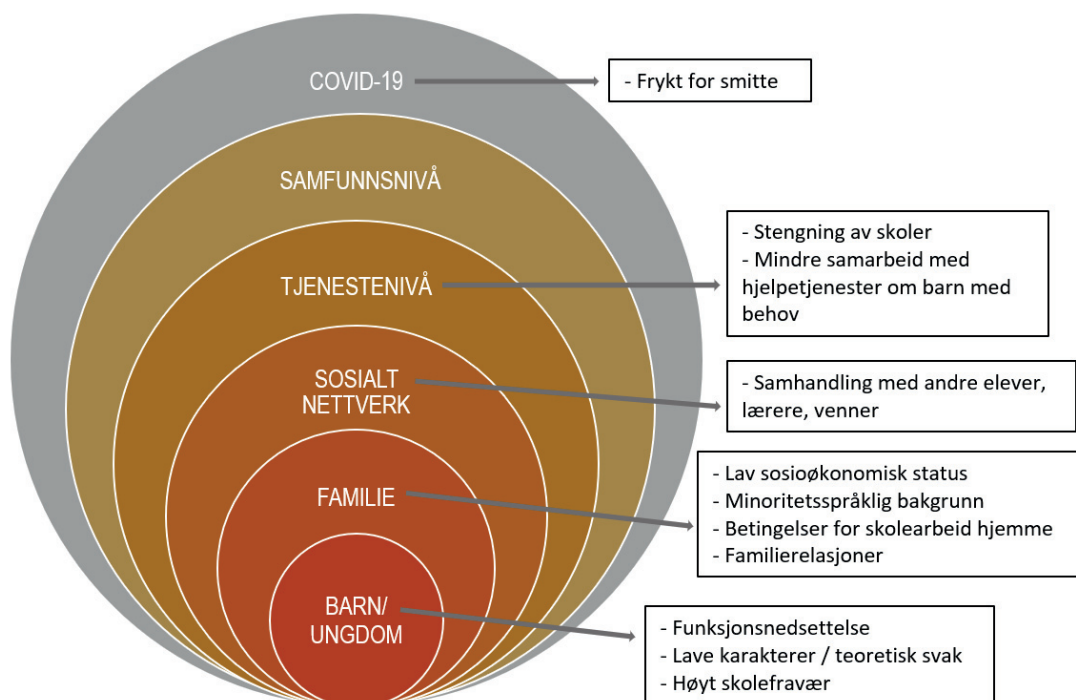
COVID-19

- Frykt for smitte

SAMFUNNSNIVÅ

TJENESTENIVÅ

- Stengning av skoler
- Mindre samarbeid med hjelpetjenester om barn med behov

SOSIALT NETTVERK

- Samhandling med andre elever, lærere, venner

FAMILIE

- Lav sosioøkonomisk status
- Minoritetsspråklig bakgrunn
- Betingelser for skolearbeid hjemme
- Familierelasjoner

BARN/ UNGDOM

- Funksjonsnedsettelse
- Lave karakterer / teoretisk svak
- Høyt skolefravær